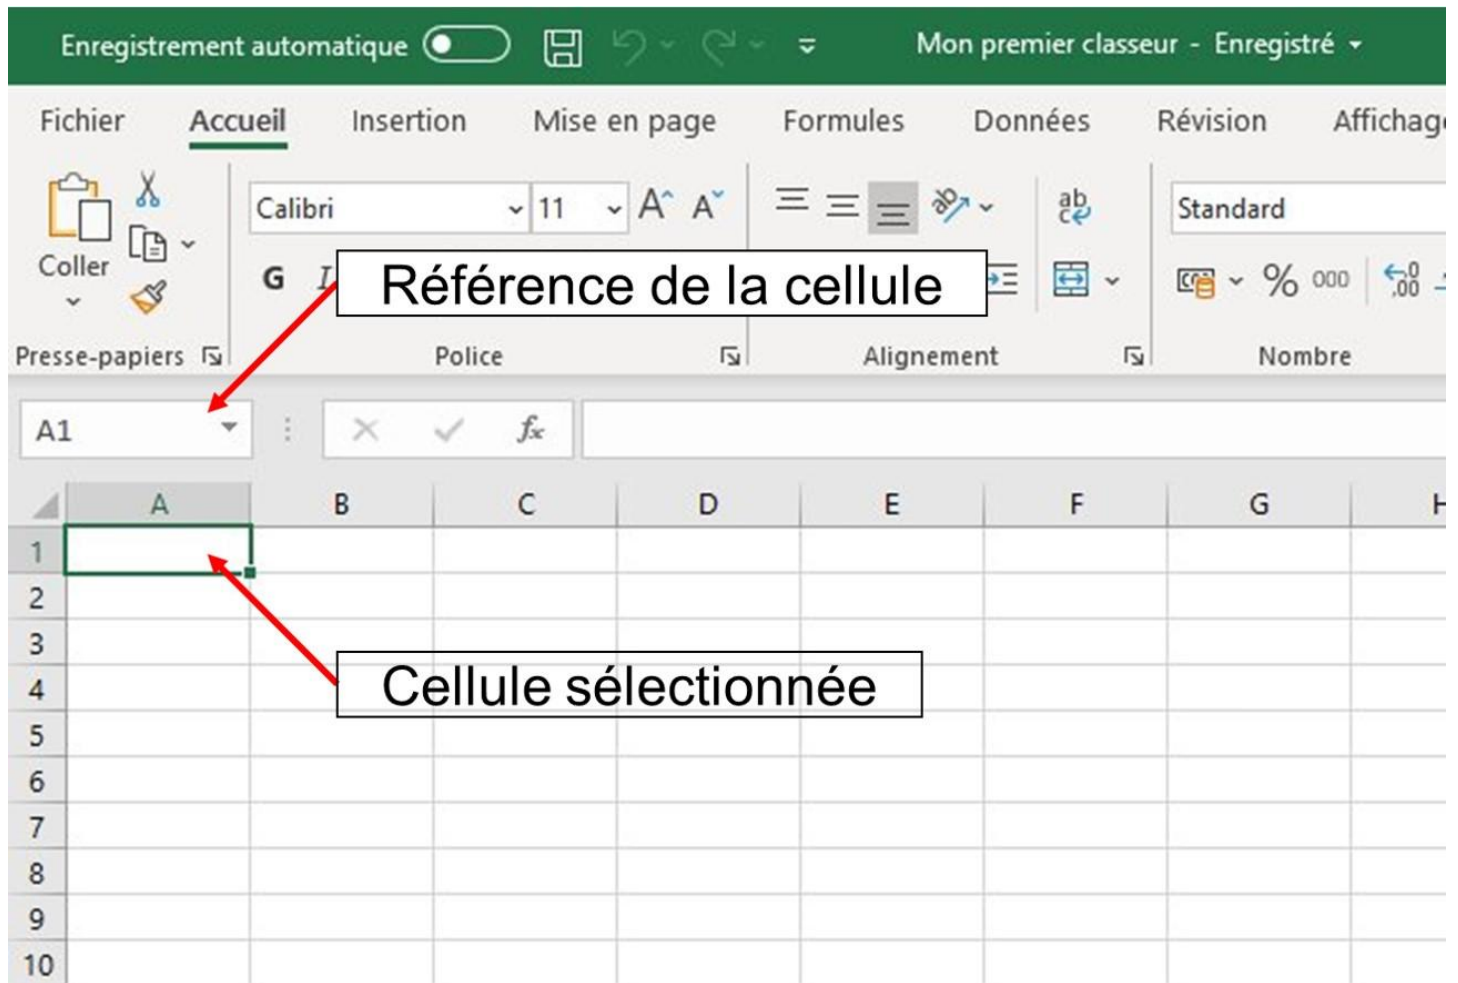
Enregistrement automatique

Mon premier classeur - Enregistré

Fichier Accueil Insertion Mise en page Formules Données Révision Affichag

Coller

Calibri 11 A A

G I

Standard

% 000

Presse-papiers Police Alignement Nombre

Référence de la cellule

A1

$f_x$

A B C D E F G H

1
2
3
4
5
6
7
8
9
10

Cellule sélectionnée